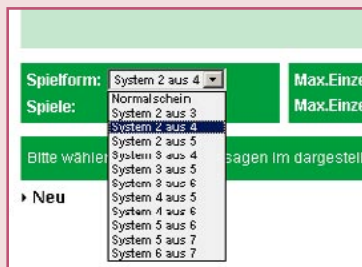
Spielform: System 2 aus 4
Spiele:

Max.Einze
Max.Einze

Normalschein
System 2 aus 3
System 2 aus 4
System 2 aus 5
System 3 aus 4
System 3 aus 5
System 3 aus 6
System 4 aus 5
System 4 aus 6
System 5 aus 6
System 5 aus 7
System 6 aus 7

Bitte wähle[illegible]sagen im dargestell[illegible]

Neu